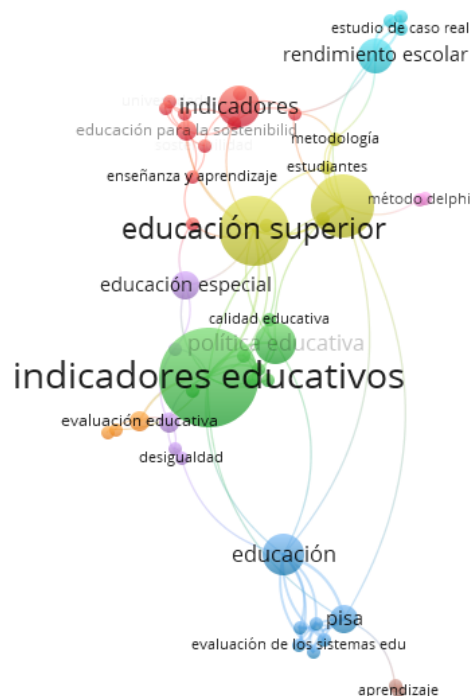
estudio de caso real
rendimiento escolar
univ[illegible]
indicadores
educación para la sostenibilid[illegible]
sostenibilidad
metodología
enseñanza y aprendizaje
estudiantes
método delphi
educación superior
educación especial
calidad educativa
política educativa
indicadores educativos
evaluación educativa
desigualdad
educación
pisa
evaluación de los sistemas edu
aprendizaje